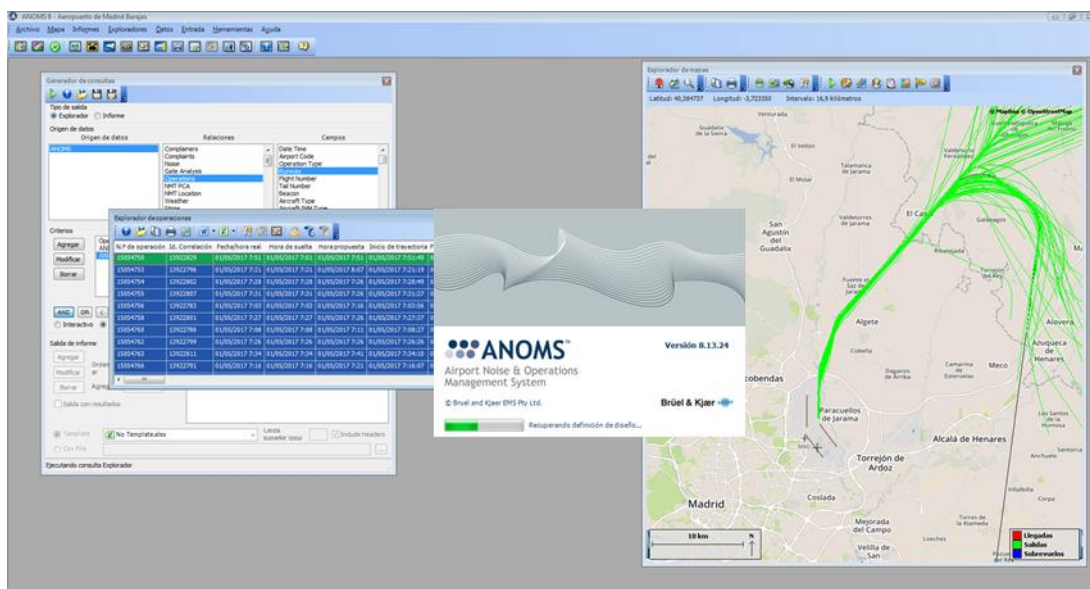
ANOMS 8 - Aeropuerto de Madrid Barajas

Archivo Mapa Informes Exploradores Datos Entrada Herramientas Ayuda

Generador de consultas

Tipo de salida
Explorador Informe

Origen de datos

| Origen de datos | Relaciones | Campos |
|---|---|---|
| ANOMS | Complainers | Date Time |
| | Complaints | Airport Code |
| | Noise | Operation Type |
| | Gate Analysis | Runway |
| | Operations | Flight Number |
| | NMT PCA | Tail Number |
| | NMT Location | Beacon |
| | Weather | Aircraft Type |

Criterios

Agregar
Modificar
Borrar

AND OR

Interactivo

Salida de informe

Agregar
Modificar
Borrar

Salida con resultados

Template No Template.xlsx
Csv File

Include Headers

Ejecutando consulta Explorador

Explorador de operaciones

| N.º de operación | Id. Correlación | Fecha/hora real | Hora de suelta | Hora propuesta | Inicio de trayectoria |
|---|---|---|---|---|---|
| 15054750 | 13922829 | 01/05/2017 7:51 | 01/05/2017 7:51 | 01/05/2017 7:51 | 01/05/2017 7:51:49 |
| 15054753 | 13922796 | 01/05/2017 7:21 | 01/05/2017 7:21 | 01/05/2017 8:07 | 01/05/2017 7:21:19 |
| 15054754 | 13922802 | 01/05/2017 7:28 | 01/05/2017 7:28 | 01/05/2017 7:26 | 01/05/2017 7:28:49 |
| 15054755 | 13922807 | 01/05/2017 7:31 | 01/05/2017 7:31 | 01/05/2017 7:26 | 01/05/2017 7:31:27 |
| 15054756 | 13922783 | 01/05/2017 7:03 | 01/05/2017 7:03 | 01/05/2017 7:16 | 01/05/2017 7:03:56 |
| 15054758 | 13922801 | 01/05/2017 7:27 | 01/05/2017 7:27 | 01/05/2017 7:26 | 01/05/2017 7:27:37 |
| 15054760 | 13922786 | 01/05/2017 7:08 | 01/05/2017 7:08 | 01/05/2017 7:11 | 01/05/2017 7:08:27 |
| 15054762 | 13922799 | 01/05/2017 7:26 | 01/05/2017 7:26 | 01/05/2017 7:26 | 01/05/2017 7:26:26 |
| 15054763 | 13922811 | 01/05/2017 7:34 | 01/05/2017 7:34 | 01/05/2017 7:41 | 01/05/2017 7:34:10 |
| 15054766 | 13922791 | 01/05/2017 7:16 | 01/05/2017 7:16 | 01/05/2017 7:21 | 01/05/2017 7:16:07 |

ANOMS™
Airport Noise & Operations Management System
Versión 8.13.24
© Bruel and Kjaer EMS Pty Ltd.
Brüel & Kjær
Recuperando definición de diseño...

Explorador de mapas

Latitud: 40,384737 Longitud: -3,723350 Intervalo: 16,9 kilómetros

© MapBox © OpenStreetMap

Venturada
Guadalix de la Sierra
El Vellón
Valdetorres de Jarama
Talamanca de Jarama
El Molar
San Agustín del Guadalix
Valdetorres de Jarama
El Casar
Galapagos
Torrejón del Rey
Fuente el Saz de Jarama
Algete
Alovera
Azuqueca de Henares
Cobeña
Daganzo de Arriba
Camarma de Esteruelas
Meco
Alcobendas
Paracuellos de Jarama
Alcalá de Henares
Los Santos de la Humosa
Torrejón de Ardoz
Anchuelo
Madrid
Coslada
Villalbilla
Corpa
Mejorada del Campo
Torres de la Alameda
Loeches
Velilla de San Antonio
10 km
N
Llegadas
Salidas
Sobrevuelos